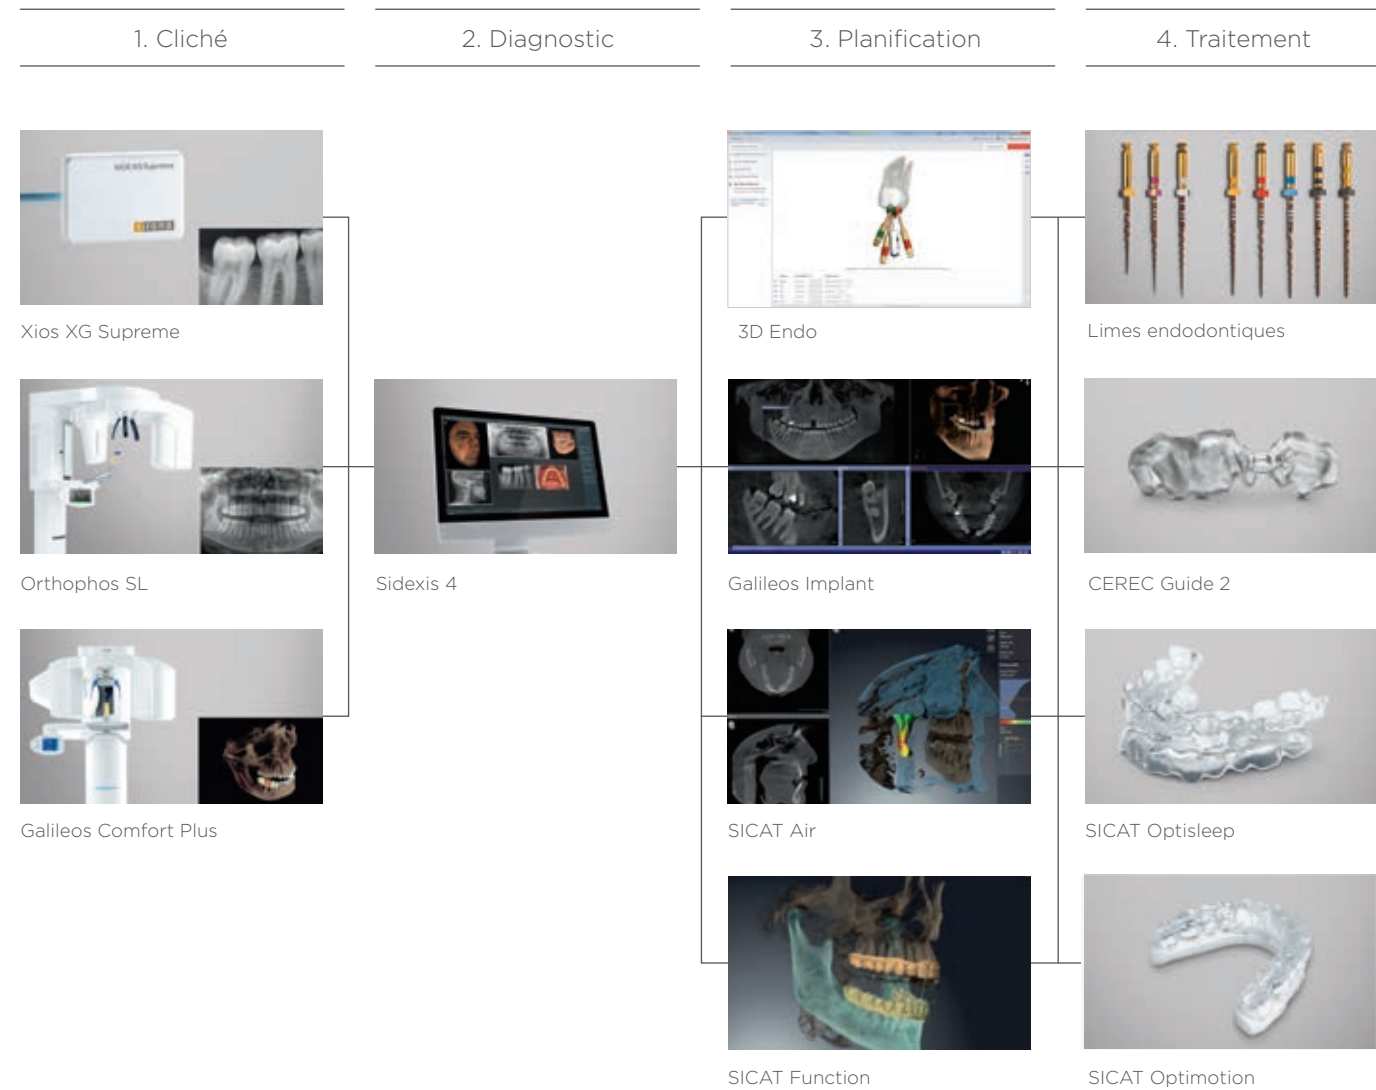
1. Cliché

Xios XG Supreme

Orthophos SL

Galileos Comfort Plus

2. Diagnostic

Sidexis 4

3. Planification

3D Endo

Galileos Implant

SICAT Air

SICAT Function

4. Traitement

Limes endodontiques

CEREC Guide 2

SICAT Optisleep

SICAT Optimotion